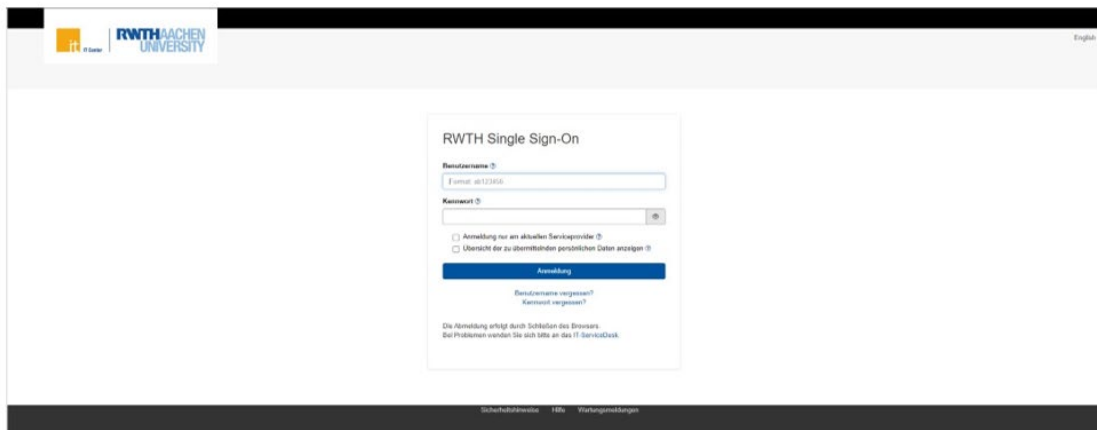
it IT Center | RWTH AACHEN UNIVERSITY

English

RWTH Single Sign-On

Benutzername ⓘ

Format: ab123456

Kennwort ⓘ

Anmeldung nur am aktuellen Serviceprovider ⓘ

Übersicht der zu übermittelnden persönlichen Daten anzeigen ⓘ

Anmeldung

Benutzername vergessen?
Kennwort vergessen?

Die Abmeldung erfolgt durch Schließen des Browsers.
Bei Problemen wenden Sie sich bitte an das IT-ServiceDesk.

Sicherheitshinweise Hilfe Wartungsmeldungen